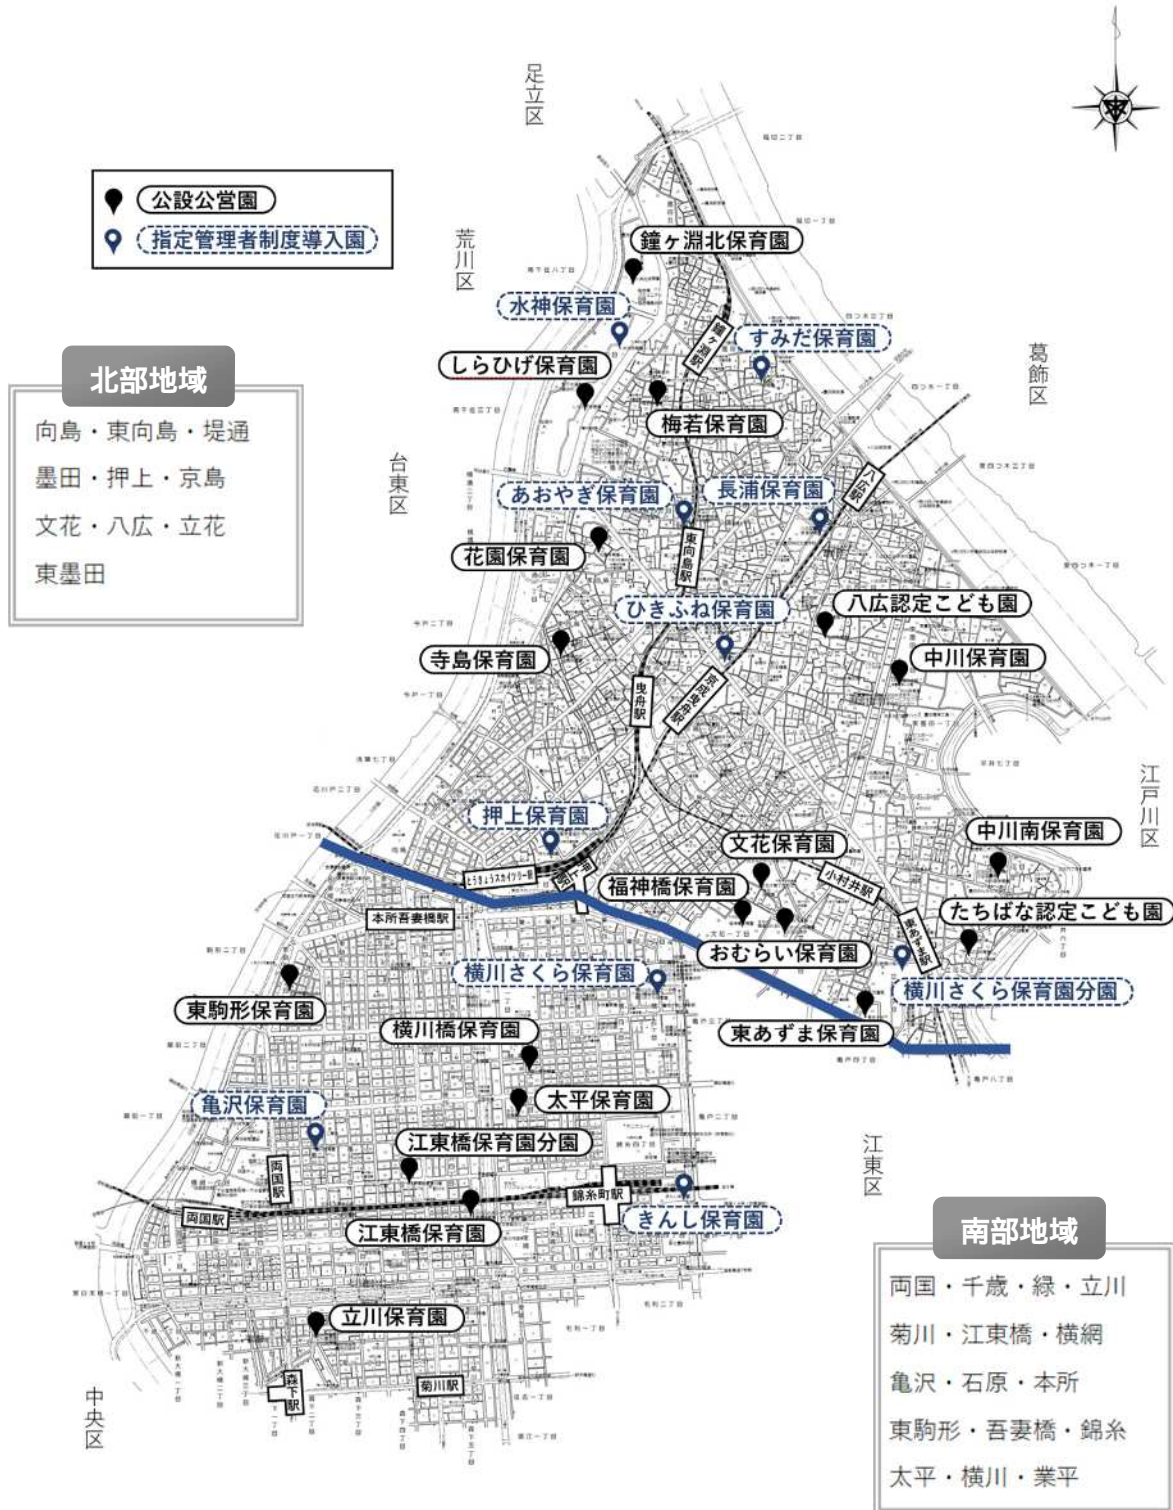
足立区

公設公営園
指定管理者制度導入園

荒川区

葛飾区

台東区

北部地域
向島・東向島・堤通
墨田・押上・京島
文花・八広・立花
東墨田

鐘ヶ淵北保育園
水神保育園
すみだ保育園
しらひげ保育園
梅若保育園
あおやぎ保育園
長浦保育園
花園保育園
ひきふね保育園
八広認定こども園
寺島保育園
中川保育園
押上保育園
文花保育園
中川南保育園
福神橋保育園
たちばな認定こども園
おむらい保育園
横川さくら保育園
横川さくら保育園分園
東駒形保育園
東あずま保育園
横川橋保育園
太平保育園
亀沢保育園
江東橋保育園分園
江東橋保育園
きんし保育園
立川保育園

鐘ヶ淵駅
八広駅
東向島駅
曳舟駅
京成曳舟駅
押上駅
とうきょうスカイツリー駅
本所吾妻橋駅
小村井駅
東あずま駅
両国駅
錦糸町駅
森下駅
菊川駅

江戸川区

江東区

中央区

南部地域
両国・千歳・緑・立川
菊川・江東橋・横網
亀沢・石原・本所
東駒形・吾妻橋・錦糸
太平・横川・業平